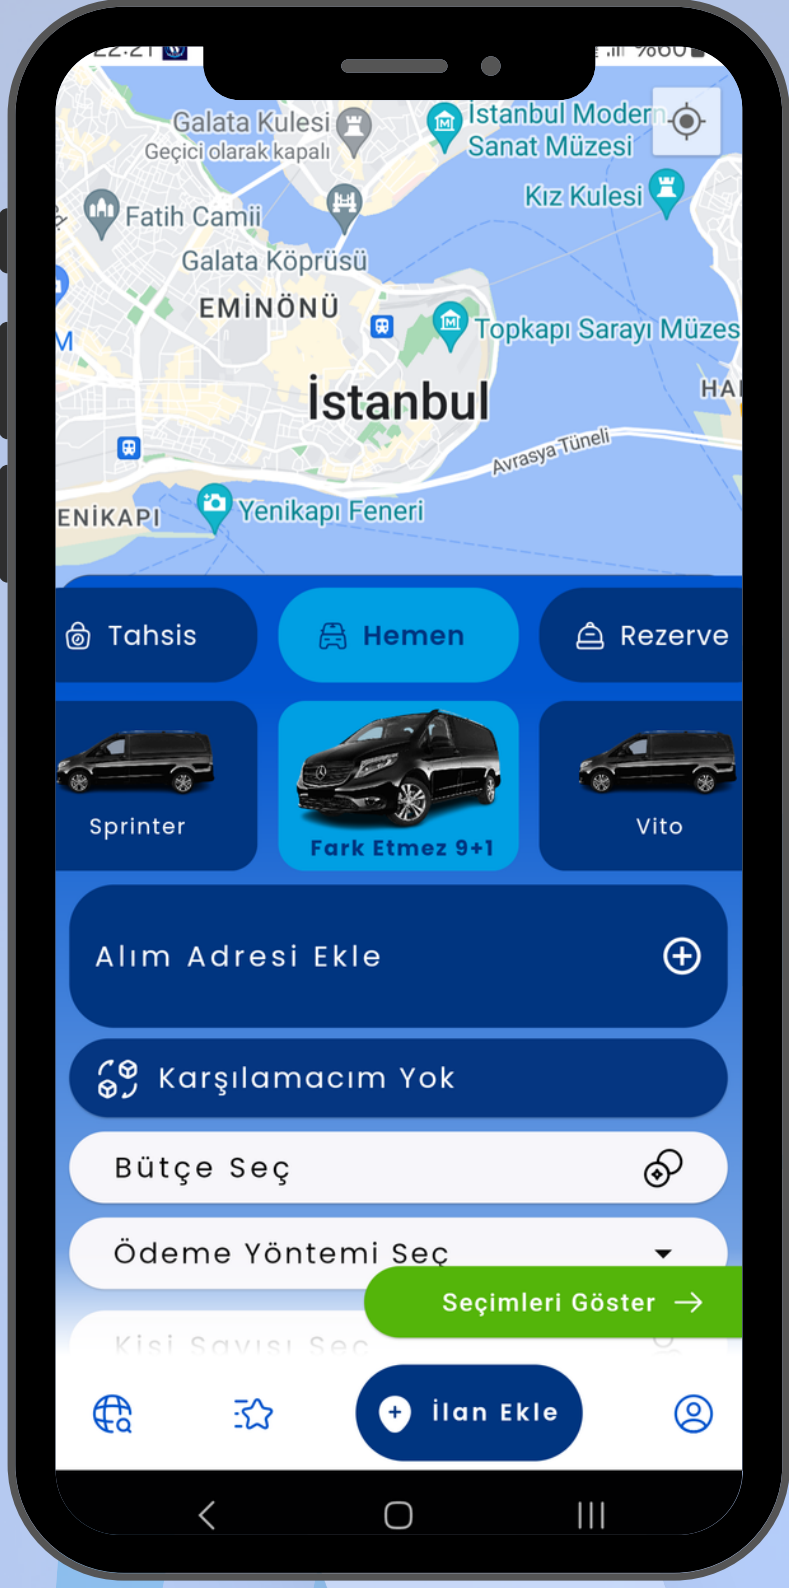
Galata Kulesi
Geçici olarak kapalı
İstanbul Modern Sanat Müzesi
Kız Kulesi
Fatih Camii
Galata Köprüsü
EMİNÖNÜ
Topkapı Sarayı Müzes
İstanbul
HA
Avrasya Tüneli
ENİKAPI
Yenikapı Feneri

Tahsis
Hemen
Rezerve

Sprinter
Fark Etmez 9+1
Vito

Alım Adresi Ekle
Karşılamacım Yok
Bütçe Seç
Ödeme Yöntemi Seç
Seçimleri Göster
Kişi Sayısı Seç
İlan Ekle